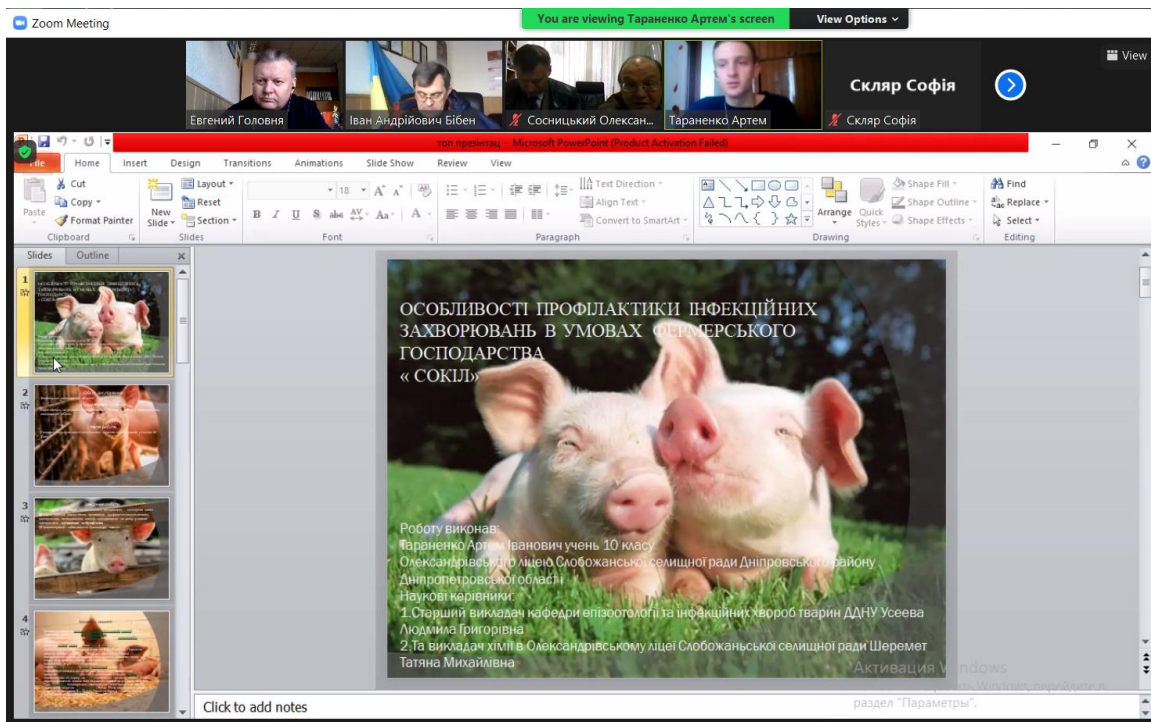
Zoom Meeting

You are viewing Тараненко Артем's screen

View Options

View

Евгений Головня

Іван Андрійович Бібен

Сосницький Олексан...

Тараненко Артем

Скляр Софія

Скляр Софія

топ презентац - Microsoft PowerPoint (Product Activation Failed)

File Home Insert Design Transitions Animations Slide Show Review View

Cut
Copy
Paste
Format Painter
Clipboard

New Slide
Layout
Reset
Section
Slides

18
B I U S abc AV Aa A
Font

Text Direction
Align Text
Convert to SmartArt
Paragraph

Arrange
Quick Styles
Shape Fill
Shape Outline
Shape Effects
Drawing

Find
Replace
Select
Editing

Slides Outline

1
2
3
4

ОСОБЛИВОСТІ ПРОФІЛАКТИКИ ІНФЕКЦІЙНИХ ЗАХВОРЮВАНЬ В УМОВАХ ФЕРМЕРСЬКОГО ГОСПОДАРСТВА « СОКІЛ»

Роботу виконав:
Тараненко Артем Іванович учень 10 класу
Олександрівського ліцею Слобожанської селищної ради Дніпровського району Дніпропетровської області
Наукові керівники:
1.Старший викладач кафедри епізоотології та інфекційних хвороб тварин ДДНУ Усеева Людмила Григорівна
2.Та викладач хімії в Олександрівському ліцеї Слобожанської селищної ради Шеремет Татяна Михайлівна

Активация Windows
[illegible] Windows, перейдите в раздел "Параметры".

Click to add notes